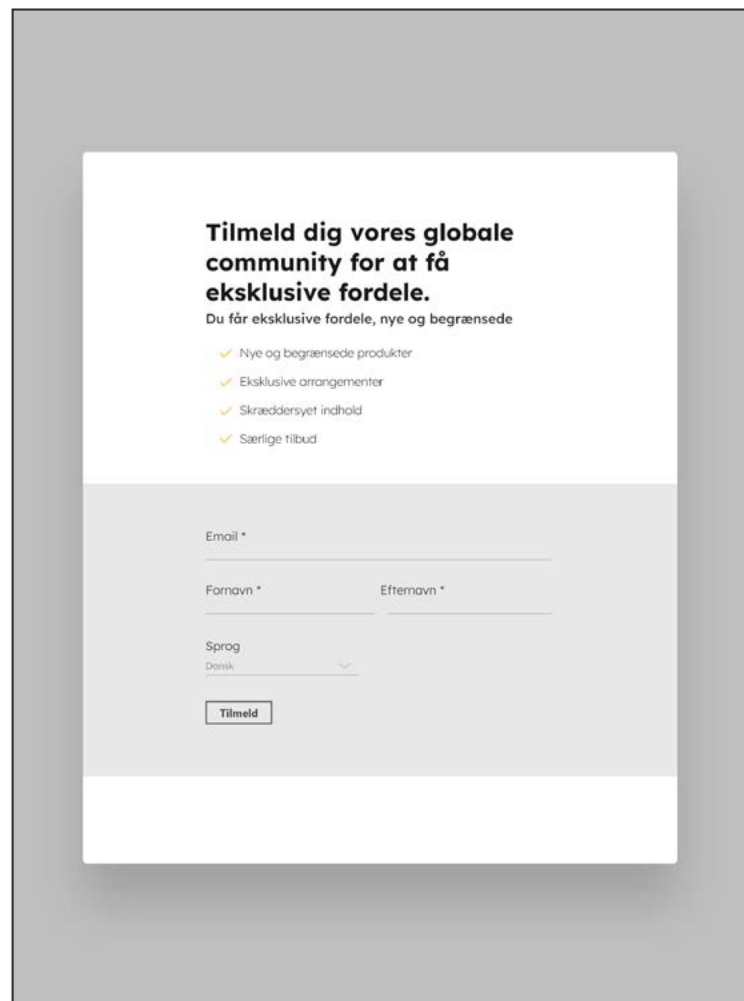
Tilmeld dig vores globale community for at få eksklusive fordele.
Du får eksklusive fordele, nye og begrænsede

Nye og begrænsede produkter
Eksklusive arrangementer
Skræddersyet indhold
Særlige tilbud

Email *

Fornavn *

Efternavn *

Sprog
Dansk

Tilmeld